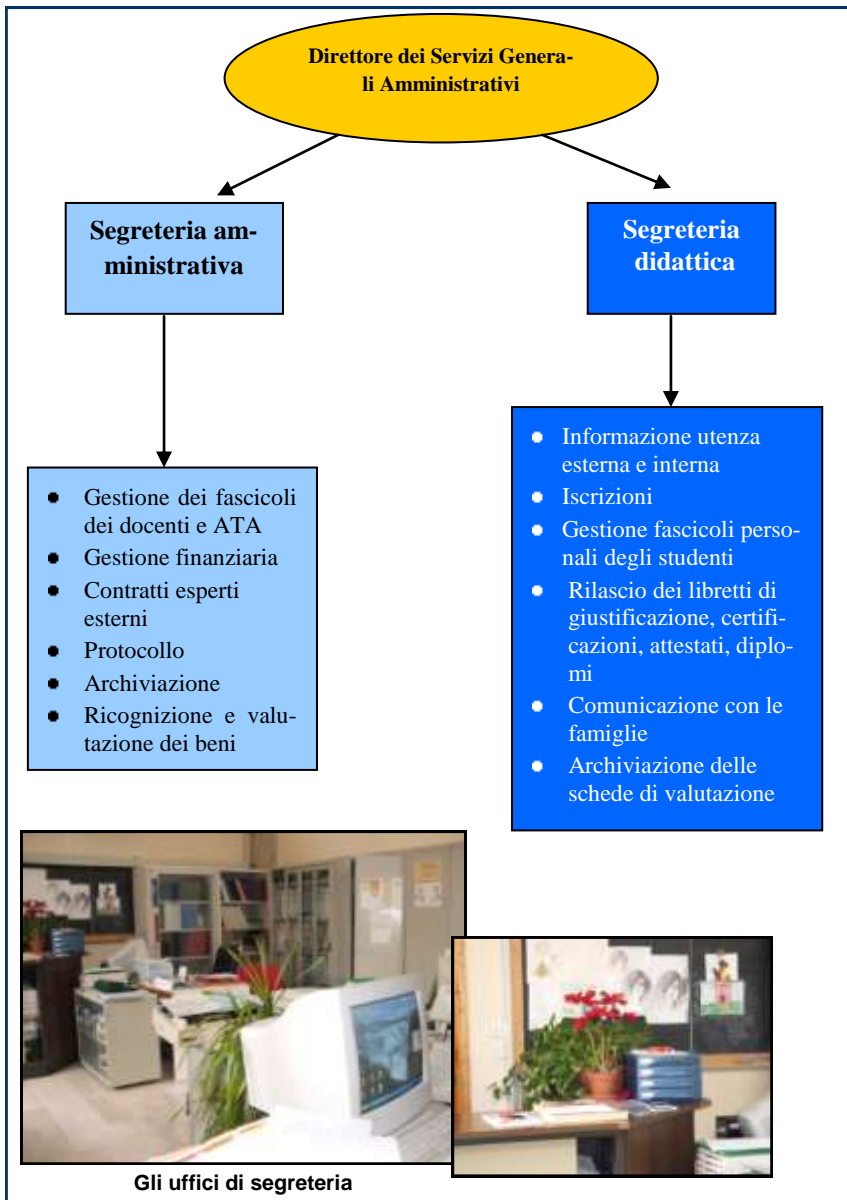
Direttore dei Servizi Generali Amministrativi

Segreteria amministrativa

Segreteria didattica

- Gestione dei fascicoli dei docenti e ATA
- Gestione finanziaria
- Contratti esperti esterni
- Protocollo
- Archiviazione
- Ricognizione e valutazione dei beni

- Informazione utenza esterna e interna
- Iscrizioni
- Gestione fascicoli personali degli studenti
- Rilascio dei libretti di giustificazione, certificazioni, attestati, diplomi
- Comunicazione con le famiglie
- Archiviazione delle schede di valutazione

Gli uffici di segreteria